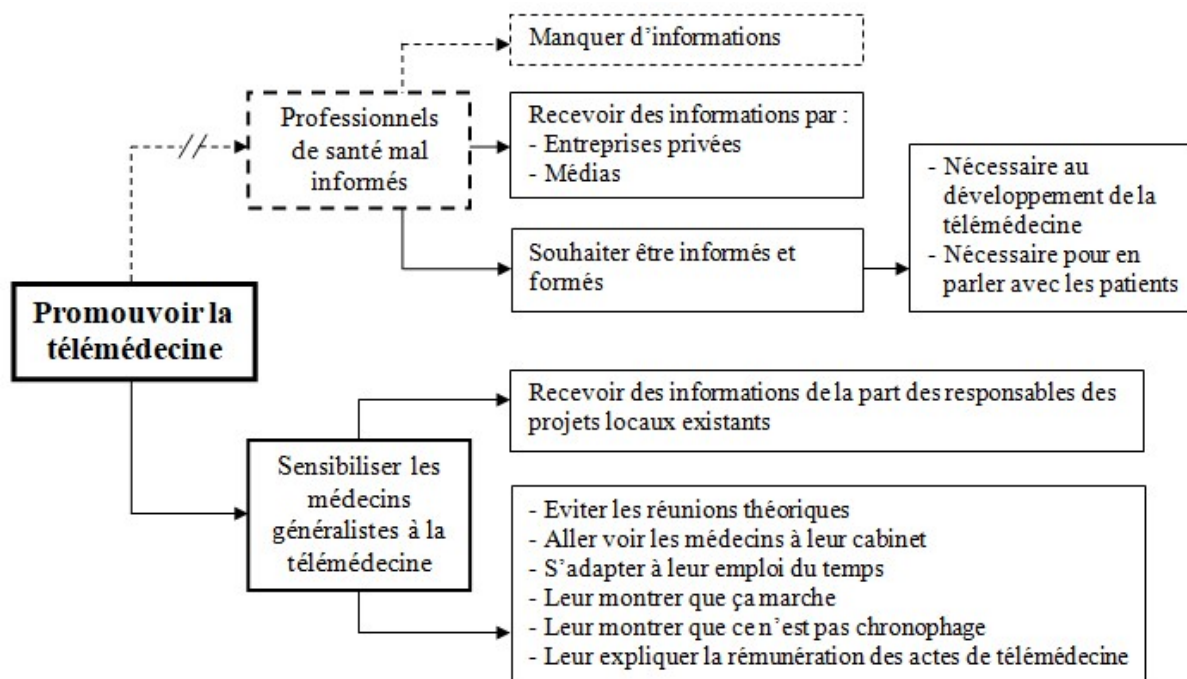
Manquer d'informations

Professionnels de santé mal informés

Recevoir des informations par :
- Entreprises privées
- Médias

- Nécessaire au développement de la télémédecine
- Nécessaire pour en parler avec les patients

Souhaiter être informés et formés

Promouvoir la télémédecine

Recevoir des informations de la part des responsables des projets locaux existants

Sensibiliser les médecins généralistes à la télémédecine

- Eviter les réunions théoriques
- Aller voir les médecins à leur cabinet
- S'adapter à leur emploi du temps
- Leur montrer que ça marche
- Leur montrer que ce n'est pas chronophage
- Leur expliquer la rémunération des actes de télémédecine